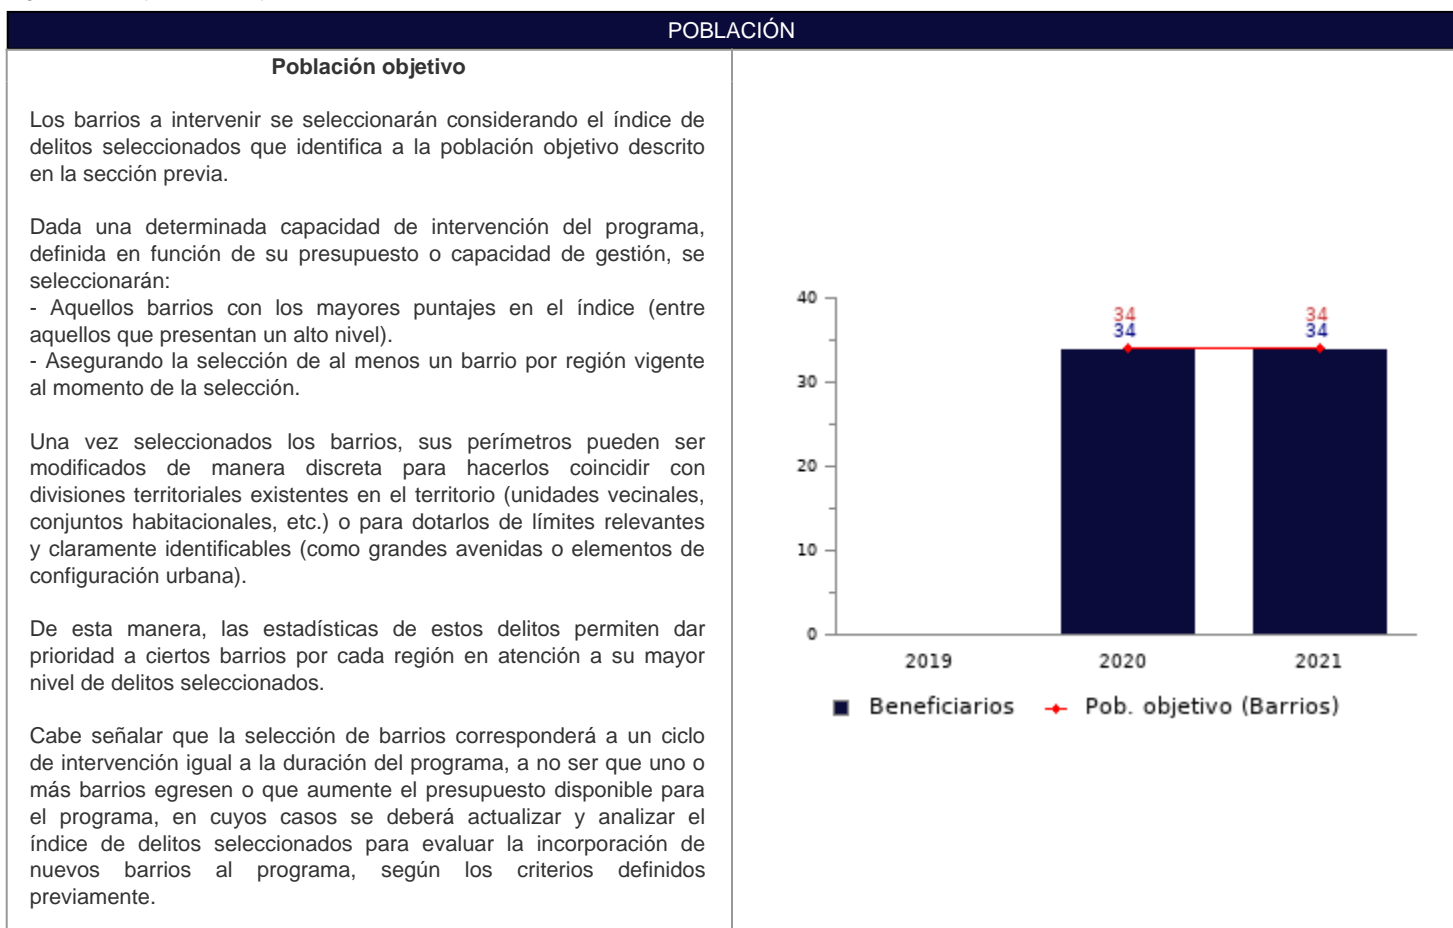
POBLACIÓN

Población objetivo

Los barrios a intervenir se seleccionarán considerando el índice de delitos seleccionados que identifica a la población objetivo descrito en la sección previa.

Dada una determinada capacidad de intervención del programa, definida en función de su presupuesto o capacidad de gestión, se seleccionarán:
- Aquellos barrios con los mayores puntajes en el índice (entre aquellos que presentan un alto nivel).
- Asegurando la selección de al menos un barrio por región vigente al momento de la selección.

Una vez seleccionados los barrios, sus perímetros pueden ser modificados de manera discreta para hacerlos coincidir con divisiones territoriales existentes en el territorio (unidades vecinales, conjuntos habitacionales, etc.) o para dotarlos de límites relevantes y claramente identificables (como grandes avenidas o elementos de configuración urbana).

De esta manera, las estadísticas de estos delitos permiten dar prioridad a ciertos barrios por cada región en atención a su mayor nivel de delitos seleccionados.

Cabe señalar que la selección de barrios corresponderá a un ciclo de intervención igual a la duración del programa, a no ser que uno o más barrios egresen o que aumente el presupuesto disponible para el programa, en cuyos casos se deberá actualizar y analizar el índice de delitos seleccionados para evaluar la incorporación de nuevos barrios al programa, según los criterios definidos previamente.

40
30
20
10
0
34
34
34
34
2019
2020
2021
Beneficiarios
Pob. objetivo (Barrios)